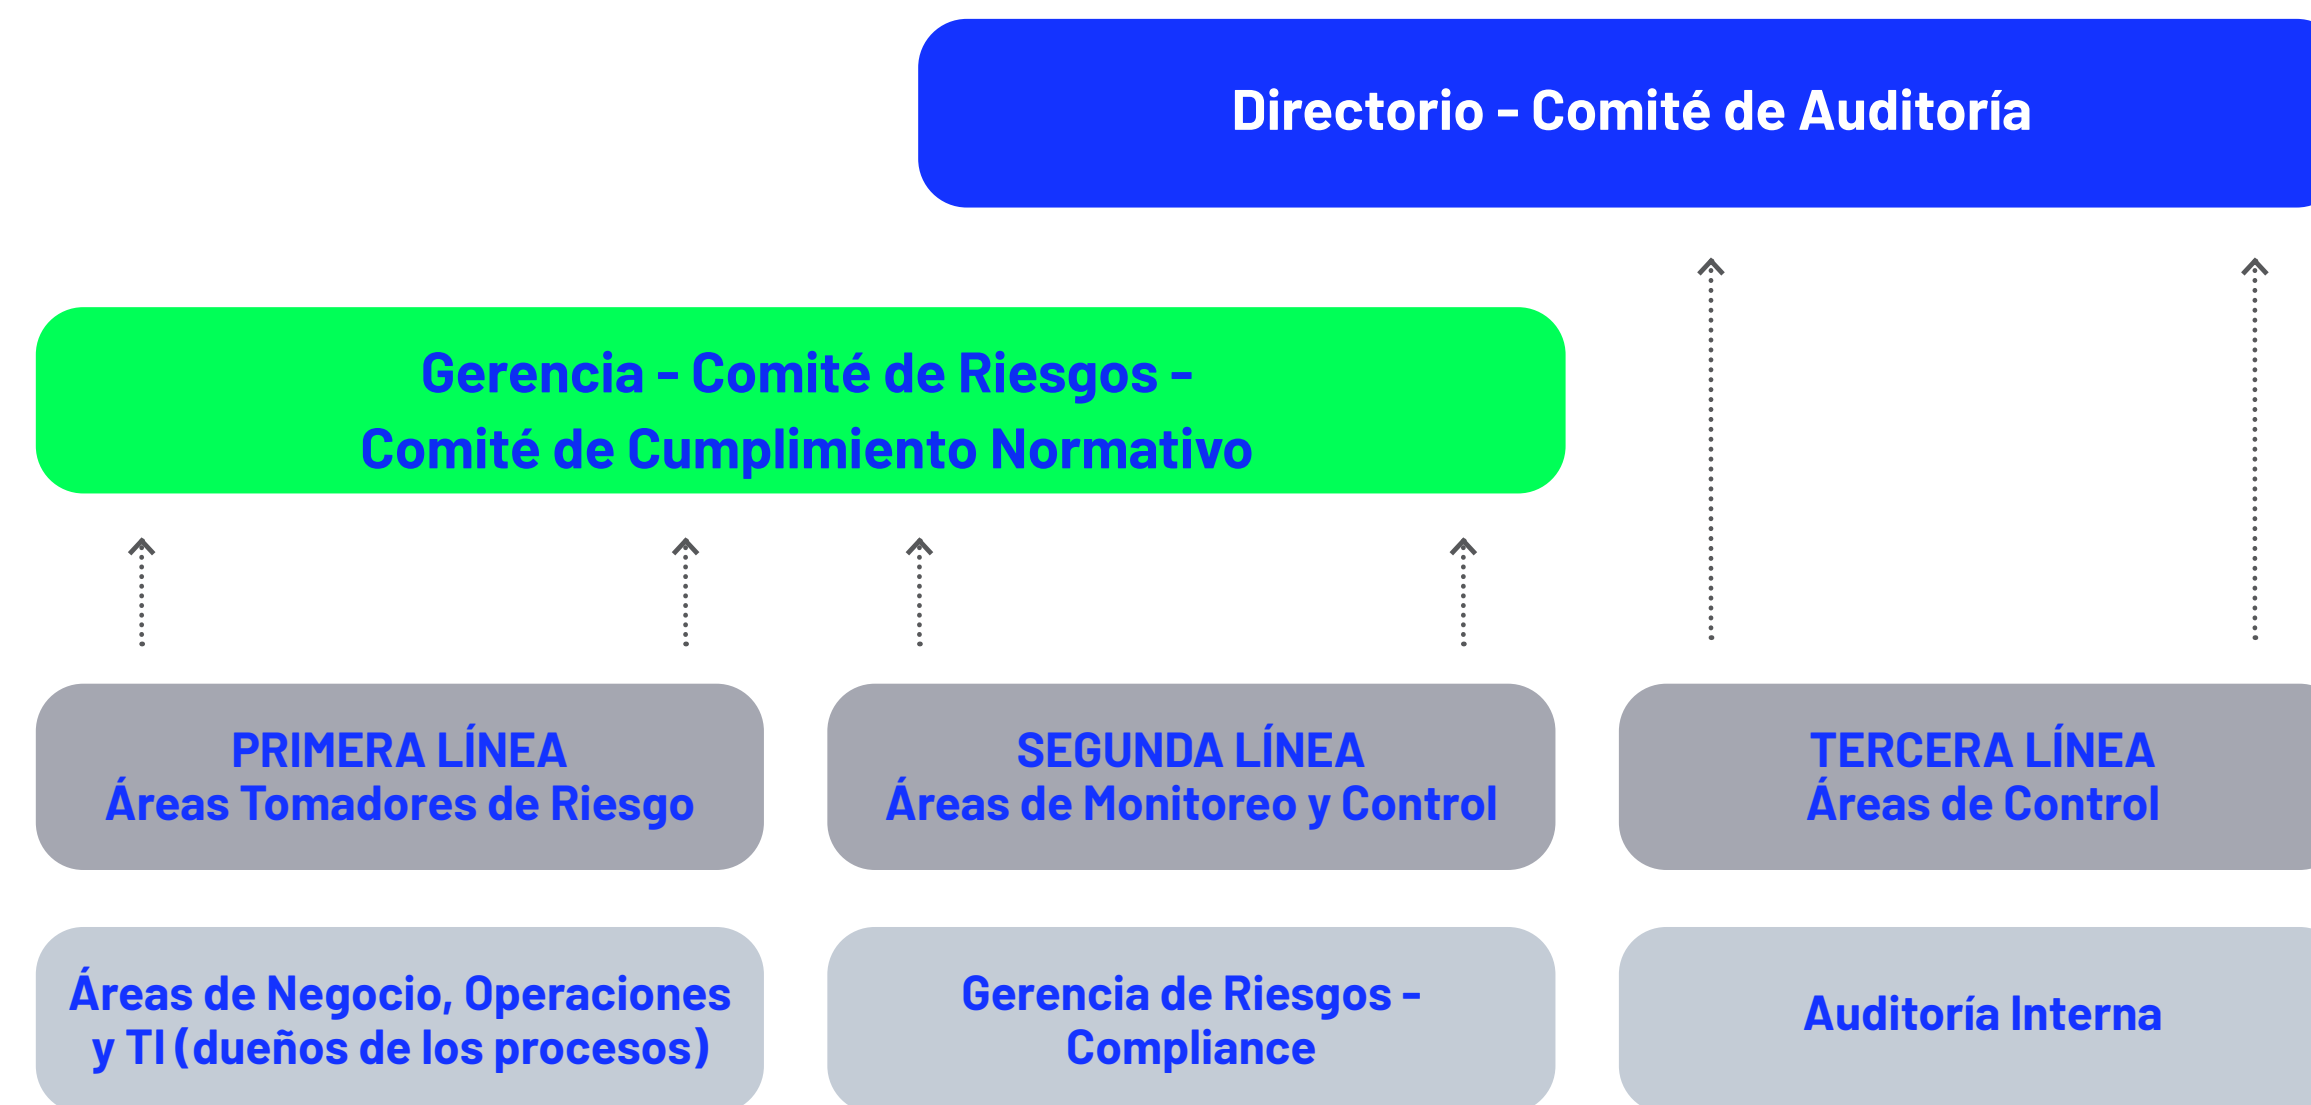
Directorio - Comité de Auditoría

Gerencia - Comité de Riesgos - Comité de Cumplimiento Normativo

PRIMERA LÍNEA
Áreas Tomadores de Riesgo

SEGUNDA LÍNEA
Áreas de Monitoreo y Control

TERCERA LÍNEA
Áreas de Control

Áreas de Negocio, Operaciones y TI (dueños de los procesos)

Gerencia de Riesgos - Compliance

Auditoría Interna